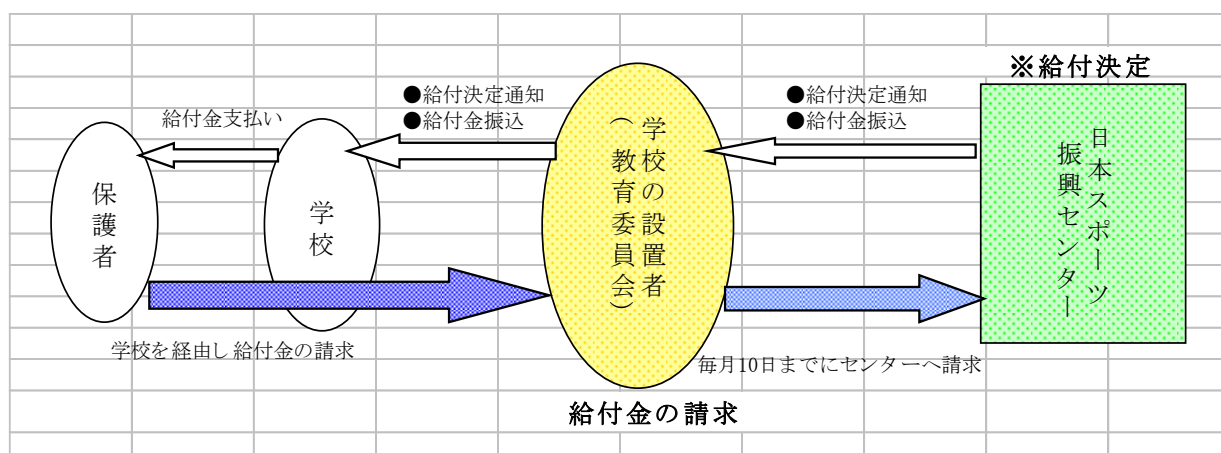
※給付決定

給付金支払い

●給付決定通知
●給付金振込

●給付決定通知
●給付金振込

保護者

学校

学校の設置者（教育委員会）

日本スポーツ振興センター

学校を経由し 給付金の請求

毎月10日までにセンターへ請求

給付金の請求